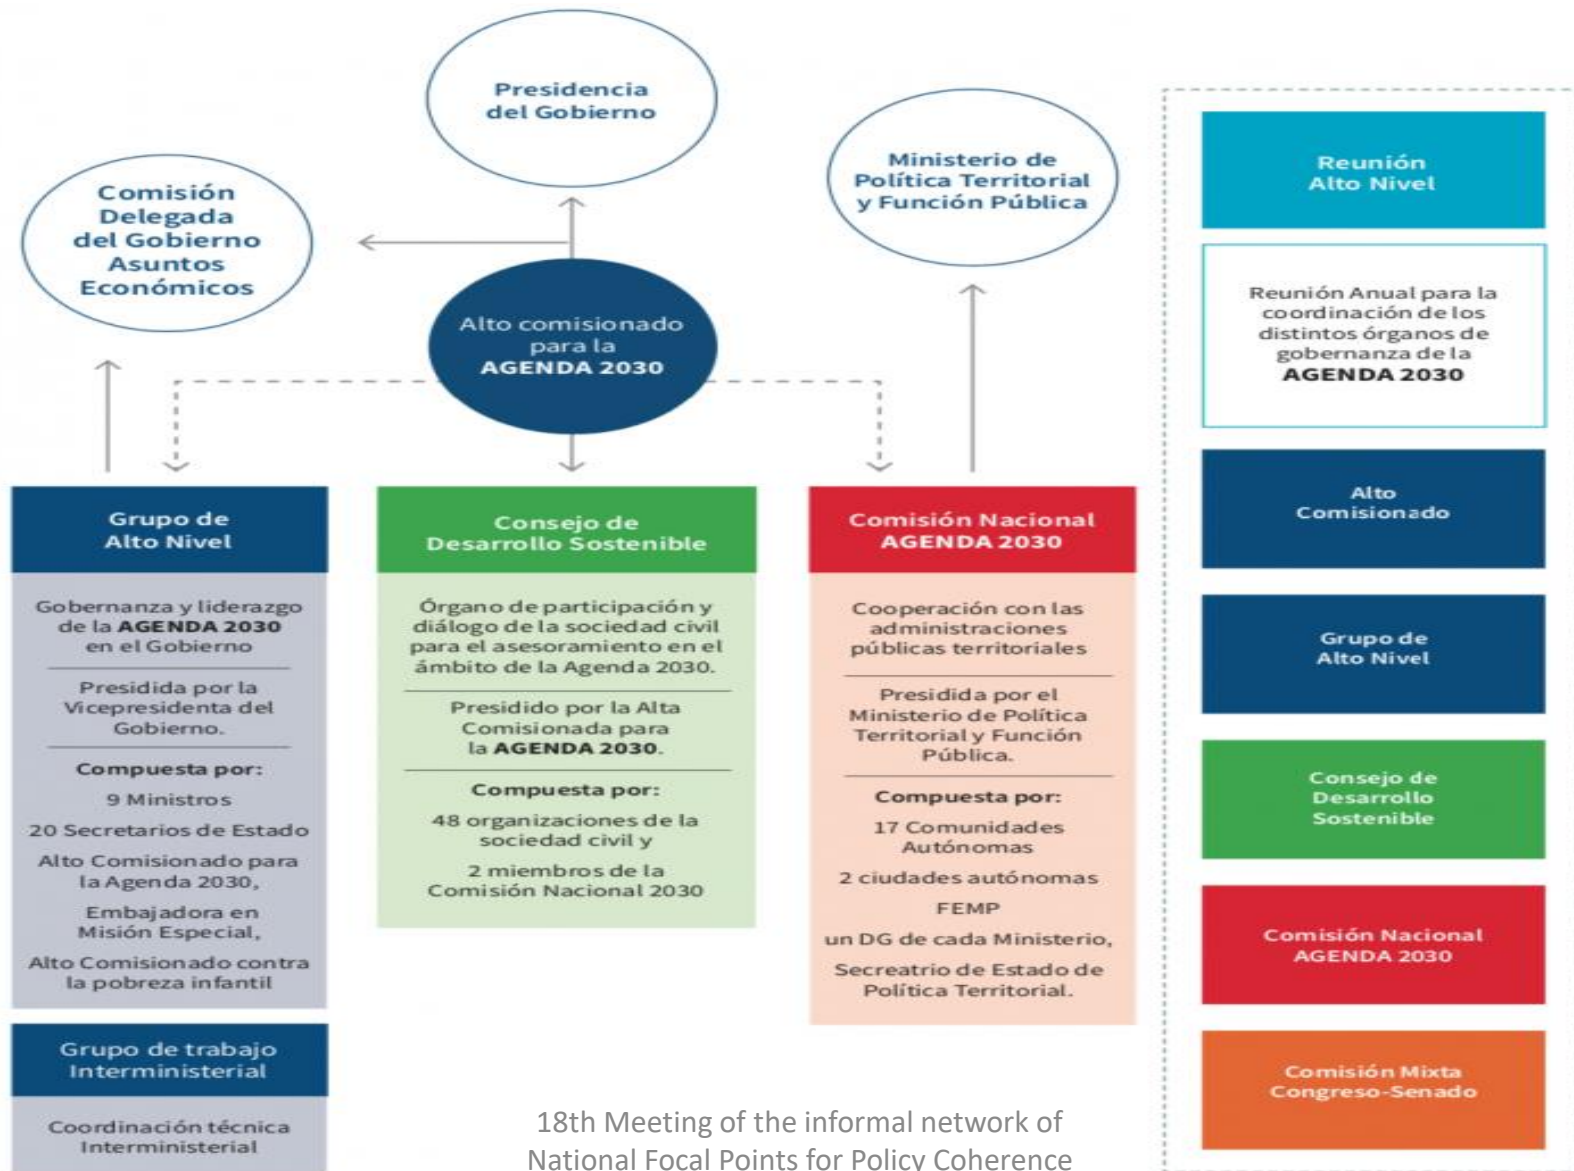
Presidencia del Gobierno

Comisión Delegada del Gobierno Asuntos Económicos

Ministerio de Política Territorial y Función Pública

Alto comisionado para la AGENDA 2030

Grupo de Alto Nivel

Gobernanza y liderazgo de la AGENDA 2030 en el Gobierno

Presidida por la Vicepresidenta del Gobierno.

Compuesta por:

9 Ministros

20 Secretarios de Estado

Alto Comisionado para la Agenda 2030,

Embajadora en Misión Especial,

Alto Comisionado contra la pobreza infantil

Grupo de trabajo Interministerial

Coordinación técnica Interministerial

Consejo de Desarrollo Sostenible

Órgano de participación y diálogo de la sociedad civil para el asesoramiento en el ámbito de la Agenda 2030.

Presidido por la Alta Comisionada para la AGENDA 2030.

Compuesta por:

48 organizaciones de la sociedad civil y

2 miembros de la Comisión Nacional 2030

Comisión Nacional AGENDA 2030

Cooperación con las administraciones públicas territoriales

Presidida por el Ministerio de Política Territorial y Función Pública.

Compuesta por:

17 Comunidades Autónomas

2 ciudades autónomas

FEMP

un DG de cada Ministerio,

Secreatrio de Estado de Política Territorial.

Reunión Alto Nivel

Reunión Anual para la coordinación de los distintos órganos de gobernanza de la AGENDA 2030

Alto Comisionado

Grupo de Alto Nivel

Consejo de Desarrollo Sostenible

Comisión Nacional AGENDA 2030

Comisión Mixta Congreso-Senado

18th Meeting of the informal network of National Focal Points for Policy Coherence